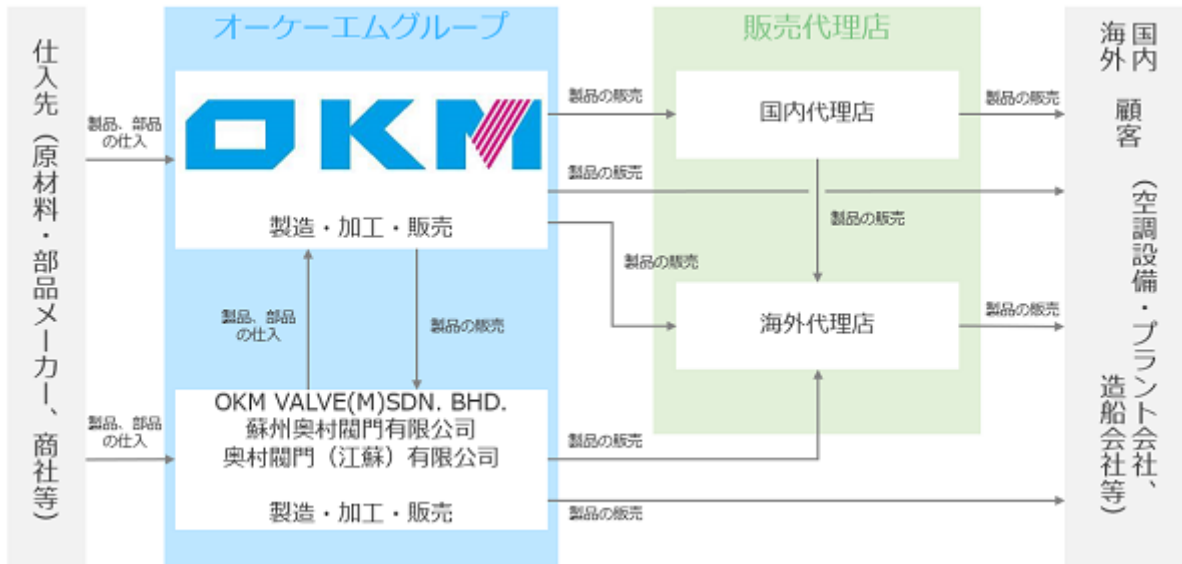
仕入先（原材料・部品メーカー、商社等）

製品、部品の仕入

製品、部品の仕入

オーケーエムグループ

OKM

製造・加工・販売

製品、部品の仕入

製品の販売

OKM VALVE(M)SDN. BHD.
蘇州奥村閥門有限公司
奥村閥門（江蘇）有限公司

製造・加工・販売

製品の販売

製品の販売

製品の販売

製品の販売

製品の販売

販売代理店

国内代理店

製品の販売

海外代理店

製品の販売

製品の販売

国内海外顧客（空調設備・プラント会社、造船会社等）